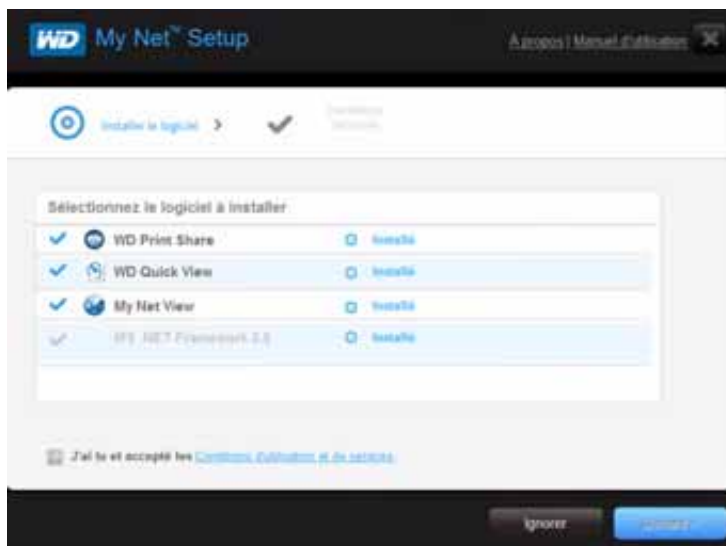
WD My Net™ Setup

A propos | Manuel d'utilisation

Installer le logiciel >

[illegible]

Sélectionnez le logiciel à installer

WD Print Share | Installé
WD Quick View | Installé
My Net View | Installé
MS .NET Framework 3.5 | Installé

J'ai lu et accepté les Conditions d'utilisation et de services.

Ignorer

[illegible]